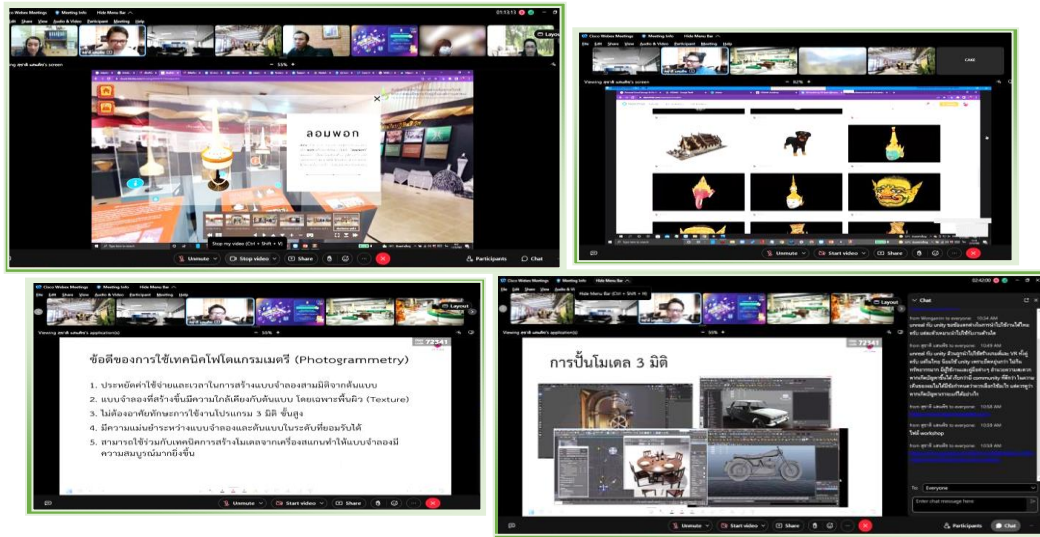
Cisco Webex Meetings Meeting Info Hide Menu Bar

File Edit Share View Audio & Video Participant Meeting Help

Layout

Viewing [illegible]'s screen

ลอมพอก

Stop my video

Unmute Stop video Share Participants Chat

Cisco Webex Meetings Meeting Info Hide Menu Bar

File Edit Share View Audio & Video Participant Meeting Help

Viewing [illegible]'s screen

Unmute Start video Share Participants Chat

Cisco Webex Meetings Meeting Info Hide Menu Bar

File Edit Share View Audio & Video Participant Meeting Help

Layout

Viewing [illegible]'s application(s)

ข้อดีของการใช้เทคนิคโฟโตแกรมเมตรี (Photogrammetry)

1. ประหยัดค่าใช้จ่ายและเวลาในการสร้างแบบจำลองสามมิติจากต้นแบบ
2. แบบจำลองที่สร้างขึ้นมีความใกล้เคียงกับต้นแบบ โดยเฉพาะพื้นผิว (Texture)
3. ไม่ต้องอาศัยทักษะการใช้งานโปรแกรม 3 มิติ ขั้นสูง
4. มีความแม่นยำระหว่างแบบจำลองและต้นแบบในระดับที่ยอมรับได้
5. สามารถใช้ร่วมกับเทคนิคการสร้างโมเดลจากเครื่องสแกนทำให้แบบจำลองมีความสมบูรณ์มากยิ่งขึ้น

Unmute Start video Share

Cisco Webex Meetings Meeting Info Hide Menu Bar

File Edit Share View Audio & Video Participant Meeting Help

Layout

Viewing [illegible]'s application(s)

การปั้นโมเดล 3 มิติ

Chat

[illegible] to everyone 10:34 AM

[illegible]

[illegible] to everyone 10:38 AM

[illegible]

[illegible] to everyone 10:58 AM

ได้ workshop

To: Everyone

Enter chat message here

Unmute Start video Share Participants Chat